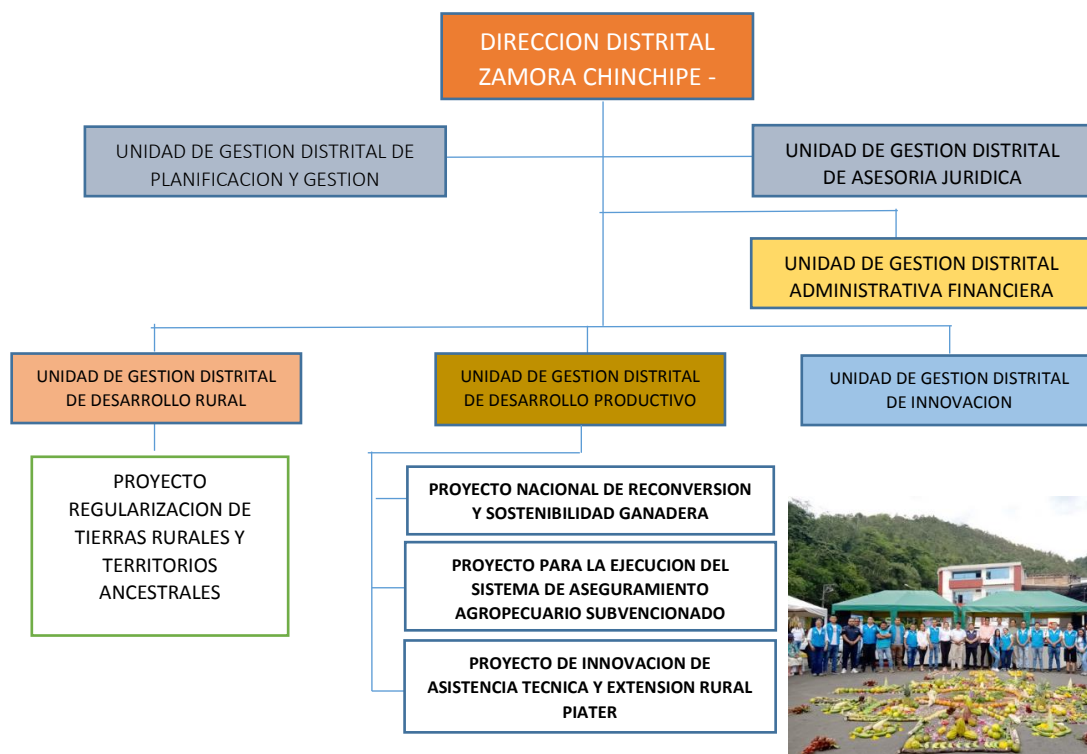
DIRECCION DISTRITAL ZAMORA CHINCHIPE -

UNIDAD DE GESTION DISTRITAL DE PLANIFICACION Y GESTION

UNIDAD DE GESTION DISTRITAL DE ASESORIA JURIDICA

UNIDAD DE GESTION DISTRITAL ADMINISTRATIVA FINANCIERA

UNIDAD DE GESTION DISTRITAL DE DESARROLLO RURAL

UNIDAD DE GESTION DISTRITAL DE DESARROLLO PRODUCTIVO

UNIDAD DE GESTION DISTRITAL DE INNOVACION

PROYECTO REGULARIZACION DE TIERRAS RURALES Y TERRITORIOS ANCESTRALES

PROYECTO NACIONAL DE RECONVERSION Y SOSTENIBILIDAD GANADERA

PROYECTO PARA LA EJECUCION DEL SISTEMA DE ASEGURAMIENTO AGROPECUARIO SUBVENCIONADO

PROYECTO DE INNOVACION DE ASISTENCIA TECNICA Y EXTENSION RURAL PIATER